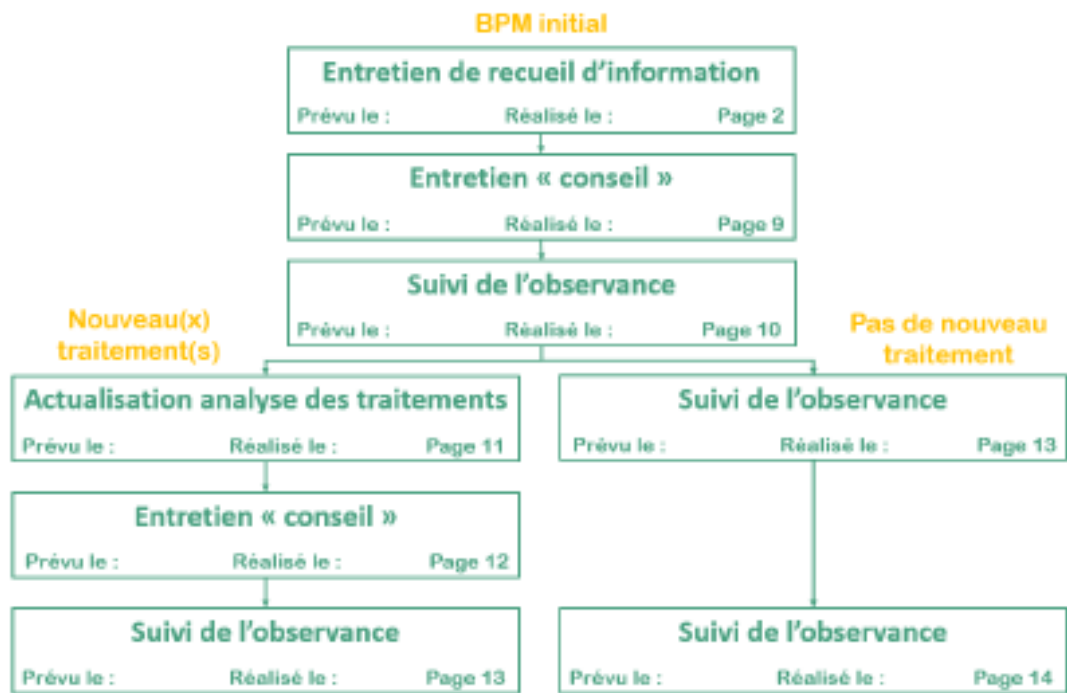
BPM initial

Entretien de recueil d'information
Prévu le : Réalisé le : Page 2

Entretien « conseil »
Prévu le : Réalisé le : Page 9

Suivi de l'observance
Prévu le : Réalisé le : Page 10

Nouveau(x) traitement(s)

Actualisation analyse des traitements
Prévu le : Réalisé le : Page 11

Entretien « conseil »
Prévu le : Réalisé le : Page 12

Suivi de l'observance
Prévu le : Réalisé le : Page 13

Pas de nouveau traitement

Suivi de l'observance
Prévu le : Réalisé le : Page 13

Suivi de l'observance
Prévu le : Réalisé le : Page 14